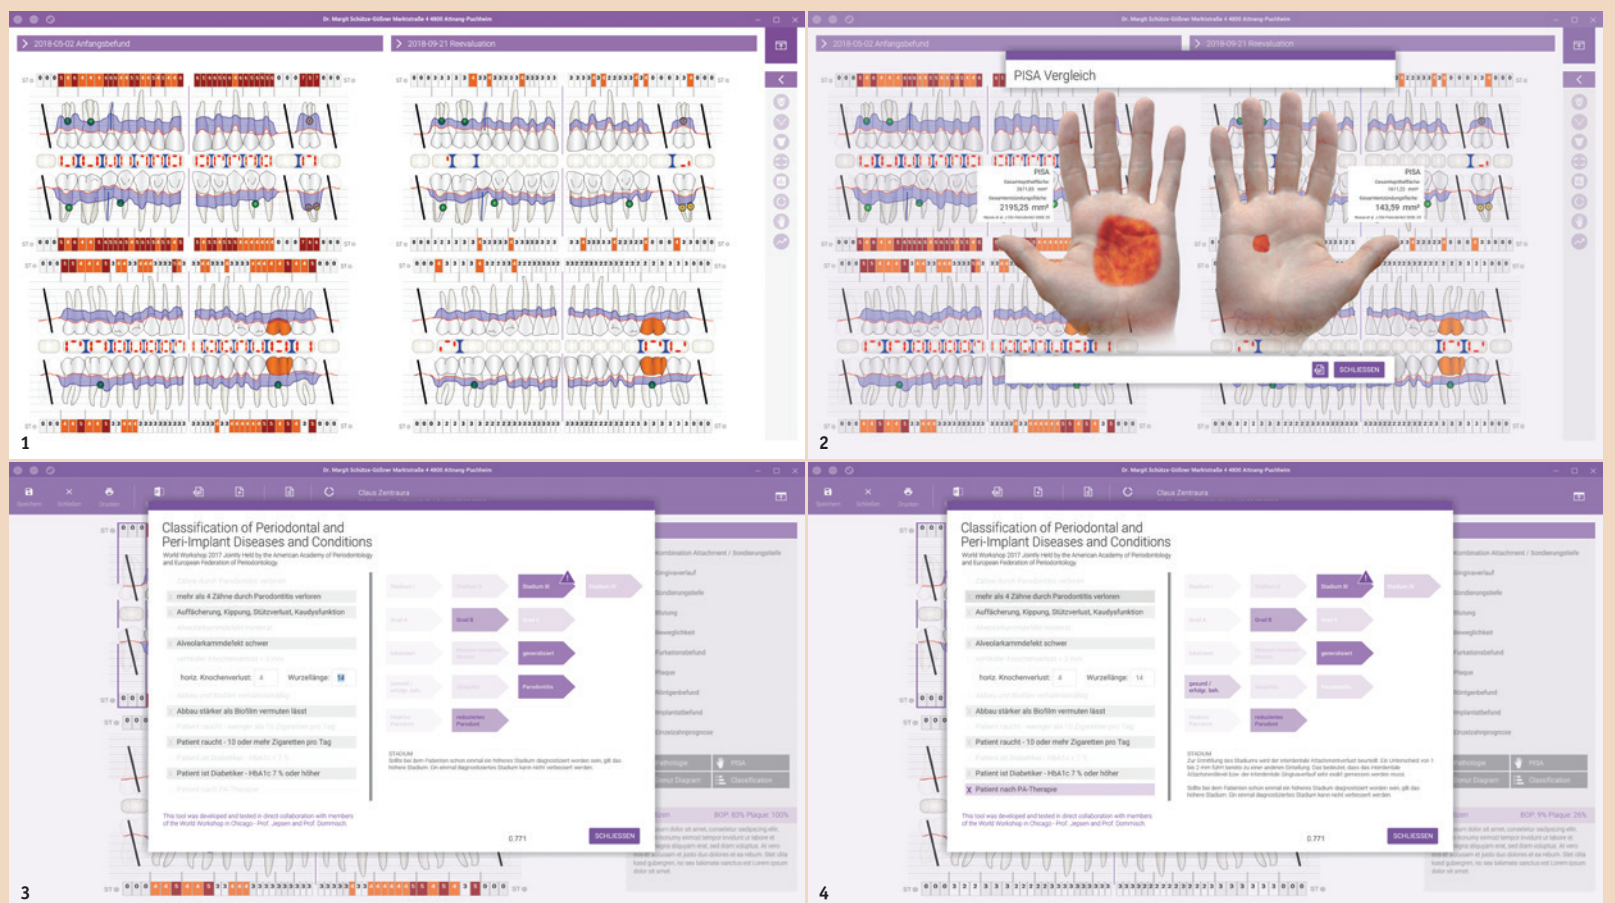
Dr. Margit Schütze-Gößner Marktstraße 4 4800 Attnang-Puchheim

2018-05-02 Anfangsbefund

2018-09-21 Reevaluation

1

Dr. Margit Schütze-Gößner Marktstraße 4 4800 Attnang-Puchheim

2018-05-02 Anfangsbefund

2018-09-21 Reevaluation

PISA Vergleich

PISA

2195,25 mm²

PISA

143,59 mm²

SCHLIESSEN

2

Dr. Margit Schütze-Gößner Marktstraße 4 4800 Attnang-Puchheim

Claus Zentraura

Classification of Periodontal and Peri-Implant Diseases and Conditions

World Workshop 2017 Jointly Held by the American Academy of Periodontology and European Federation of Periodontology

mehr als 4 Zähne durch Parodontitis verloren

Auffächerung, Kippung, Stützverlust, Kaudysfunktion

Alveolarkammdefekt schwer

horiz. Knochenverlust: 4

Wurzellänge: 14

Abbau stärker als Biofilm vermuten lässt

Patient raucht - 10 oder mehr Zigaretten pro Tag

Patient ist Diabetiker - HbA1c 7 % oder höher

Stadium III

Grad B

generalisiert

Parodontitis

reduziertes Parodont

STADIUM

This tool was developed and tested in direct collaboration with members of the World Workshop in Chicago - Prof. Jepsen and Prof. Dommisch.

0.771

SCHLIESSEN

PISA

Classification

3

Dr. Margit Schütze-Gößner Marktstraße 4 4800 Attnang-Puchheim

Claus Zentraura

Classification of Periodontal and Peri-Implant Diseases and Conditions

World Workshop 2017 Jointly Held by the American Academy of Periodontology and European Federation of Periodontology

mehr als 4 Zähne durch Parodontitis verloren

Auffächerung, Kippung, Stützverlust, Kaudysfunktion

Alveolarkammdefekt schwer

horiz. Knochenverlust: 4

Wurzellänge: 14

Abbau stärker als Biofilm vermuten lässt

Patient raucht - 10 oder mehr Zigaretten pro Tag

Patient ist Diabetiker - HbA1c 7 % oder höher

X Patient nach PA-Therapie

Stadium III

Grad B

generalisiert

gesund / erfolgr. beh.

reduziertes Parodont

STADIUM

This tool was developed and tested in direct collaboration with members of the World Workshop in Chicago - Prof. Jepsen and Prof. Dommisch.

0.771

SCHLIESSEN

PISA

Classification

4